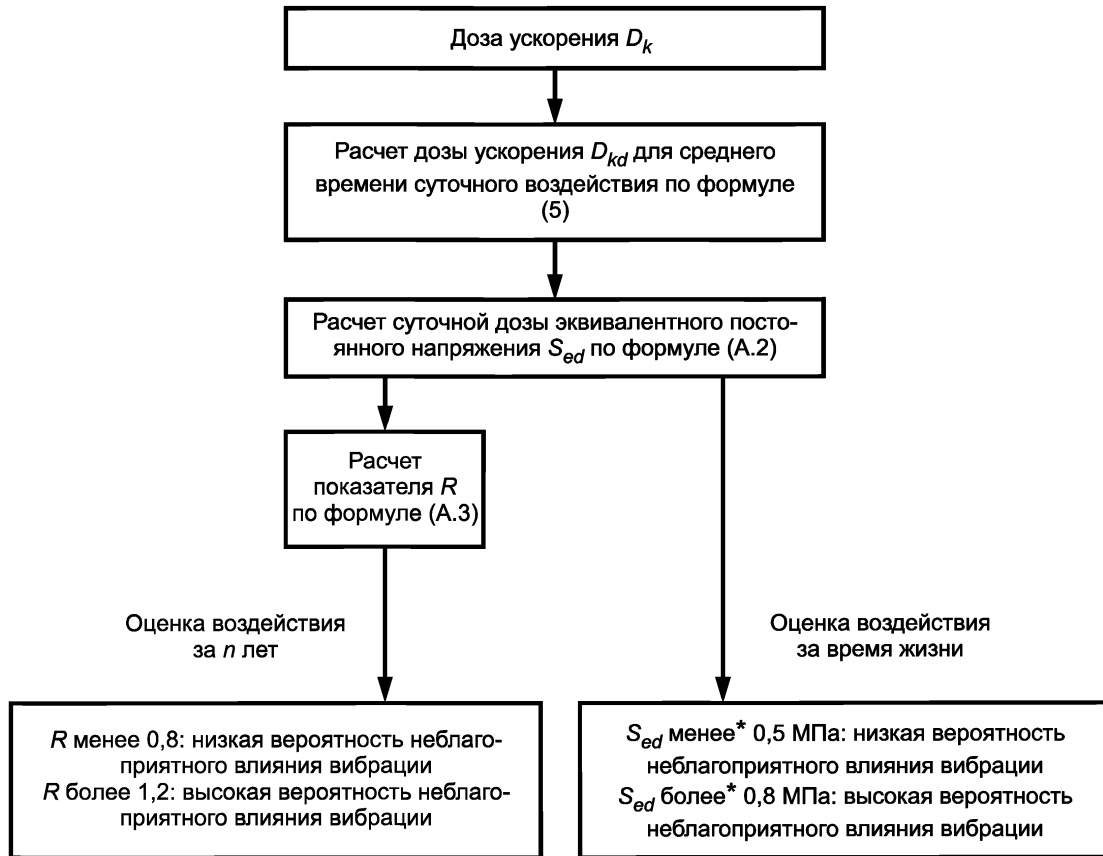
Доза ускорения $D_k$

Расчет дозы ускорения $D_{kd}$ для среднего времени суточного воздействия по формуле (5)

Расчет суточной дозы эквивалентного постоянного напряжения $S_{ed}$ по формуле (А.2)

Расчет показателя $R$ по формуле (А.3)

Оценка воздействия за $n$ лет

Оценка воздействия за время жизни

$R$ менее 0,8: низкая вероятность неблагоприятного влияния вибрации
$R$ более 1,2: высокая вероятность неблагоприятного влияния вибрации

$S_{ed}$ менее* 0,5 МПа: низкая вероятность неблагоприятного влияния вибрации
$S_{ed}$ более* 0,8 МПа: высокая вероятность неблагоприятного влияния вибрации